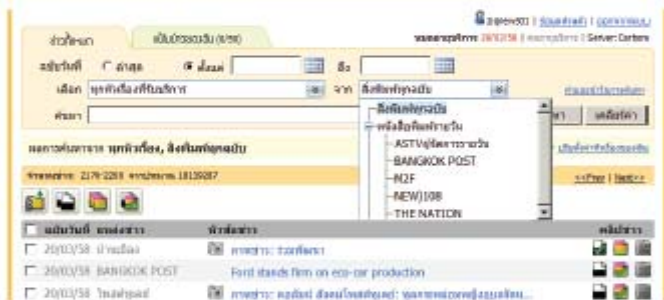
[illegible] | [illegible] | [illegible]
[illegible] | Server: Cartero

ข่าวทั่วไป | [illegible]

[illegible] ○ ล่าสุด ● ตั้งแต่ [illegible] ถึง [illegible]
เลือก ทุกหัวเรื่องที่รับบริการ จาก สิ่งพิมพ์ทุกฉบับ
ค้นหา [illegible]

สิ่งพิมพ์ทุกฉบับ
หนังสือพิมพ์รายวัน
ASTVผู้จัดการรายวัน
BANGKOK POST
M2F
NEW)108
THE NATION

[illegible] ทุกหัวเรื่อง, สิ่งพิมพ์ทุกฉบับ
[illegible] 2179-2289 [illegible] 18139287
<<Prev | Next>>

ฉบับวันที่ | แหล่งข่าว | หัวข้อข่าว
20/03/58 | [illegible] | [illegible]
20/03/58 | BANGKOK POST | Ford stands firm on eco-car production
20/03/58 | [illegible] | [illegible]